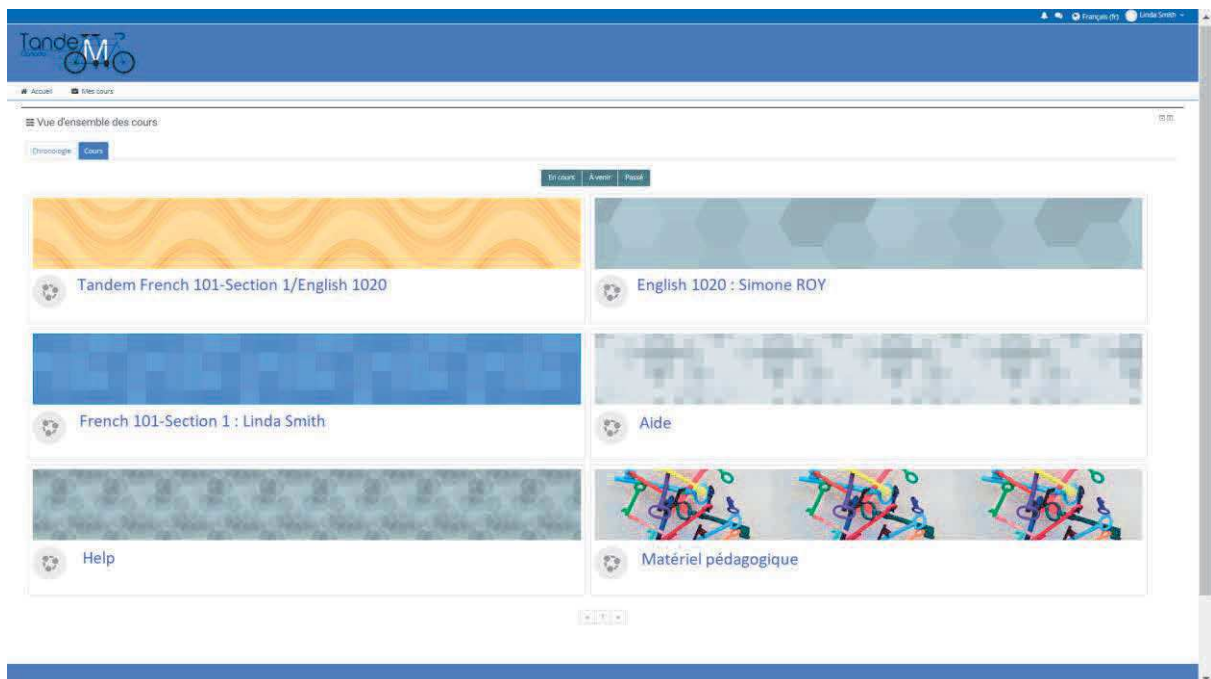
Français (fr) Linda Smith

TandeM

Accueil Mes cours

Vue d'ensemble des cours

Chronologie Cours

En cours À venir Passé

Tandem French 101-Section 1/English 1020

English 1020 : Simone ROY

French 101-Section 1 : Linda Smith

Aide

Help

Matériel pédagogique

« 1 »